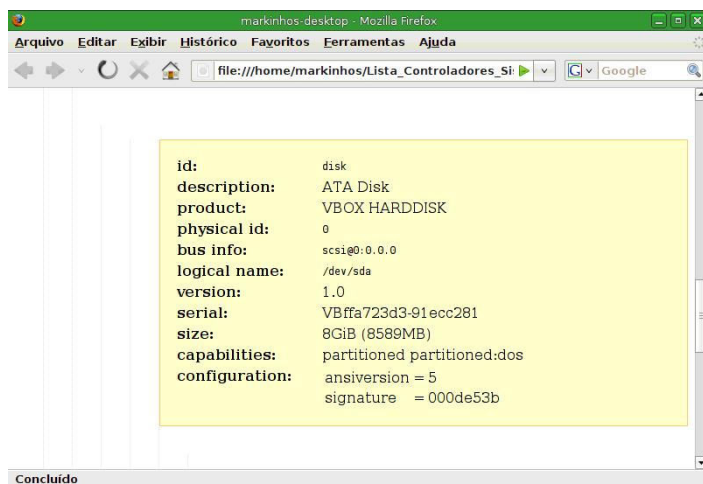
markinhos-desktop - Mozilla Firefox

Arquivo Editar Exibir Histórico Favoritos Ferramentas Ajuda

file:///home/markinhos/Lista_Controladores_Si

Google

| | |
|---|---|
| id: | disk |
| description: | ATA Disk |
| product: | VBOX HARDDISK |
| physical id: | 0 |
| bus info: | scsi@0:0.0.0 |
| logical name: | /dev/sda |
| version: | 1.0 |
| serial: | VBffa723d3-91ecc281 |
| size: | 8GiB (8589MB) |
| capabilities: | partitioned partitioned:dos |
| configuration: | ansiversion = 5 signature = 000de53b |

Concluído